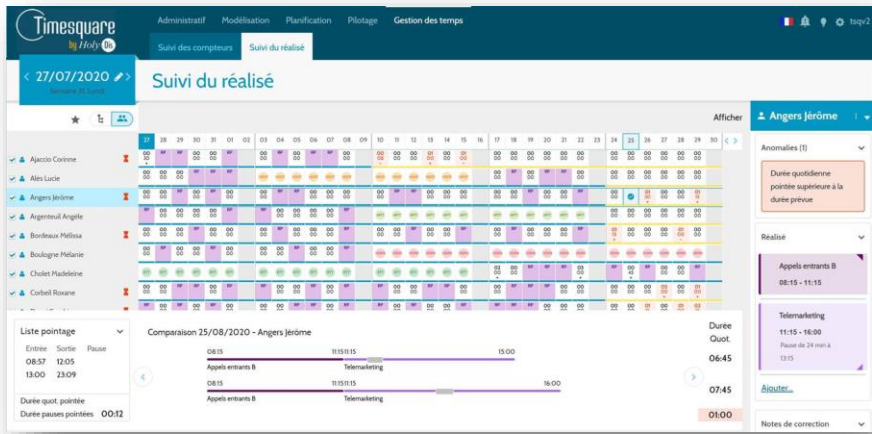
Timesquare by HolyDis

Administratif Modélisation Planification Pilotage Gestion des temps

Suivi des compteurs Suivi du réalisé

tsqv2

< 27/07/2020 >
Semaine 31 Lundi

Suivi du réalisé

Afficher

Angers Jérôme

27 28 29 30 31 01 02 03 04 05 06 07 08 09 10 11 12 13 14 15 16 17 18 19 20 21 22 23 24 25 26 27 28 29 30

Ajaccio Corinne
Alès Lucie
Angers Jérôme
Argenteuil Angèle
Bordeaux Mélissa
Boulogne Mélanie
Cholet Madeleine
Corbeil Roxane

Anomalies (1)

Durée quotidienne pointée supérieure à la durée prévue

Réalisé

Appels entrants B
08:15 - 11:15

Telemarketing
11:15 - 16:00
Pause de 24 min à 13:15

Ajouter...

Notes de correction

Liste pointage

| Entrée | Sortie | Pause |
|---|---|---|
| 08:57 | 12:05 | |
| 13:00 | 23:09 | |

Durée quot. pointée
Durée pauses pointées 00:12

Comparaison 25/08/2020 - Angers Jérôme

08:15 11:15 11:15 15:00
Appels entrants B Telemarketing

08:15 11:15 11:15 16:00
Appels entrants B Telemarketing

Durée Quot.
06:45
07:45
01:00